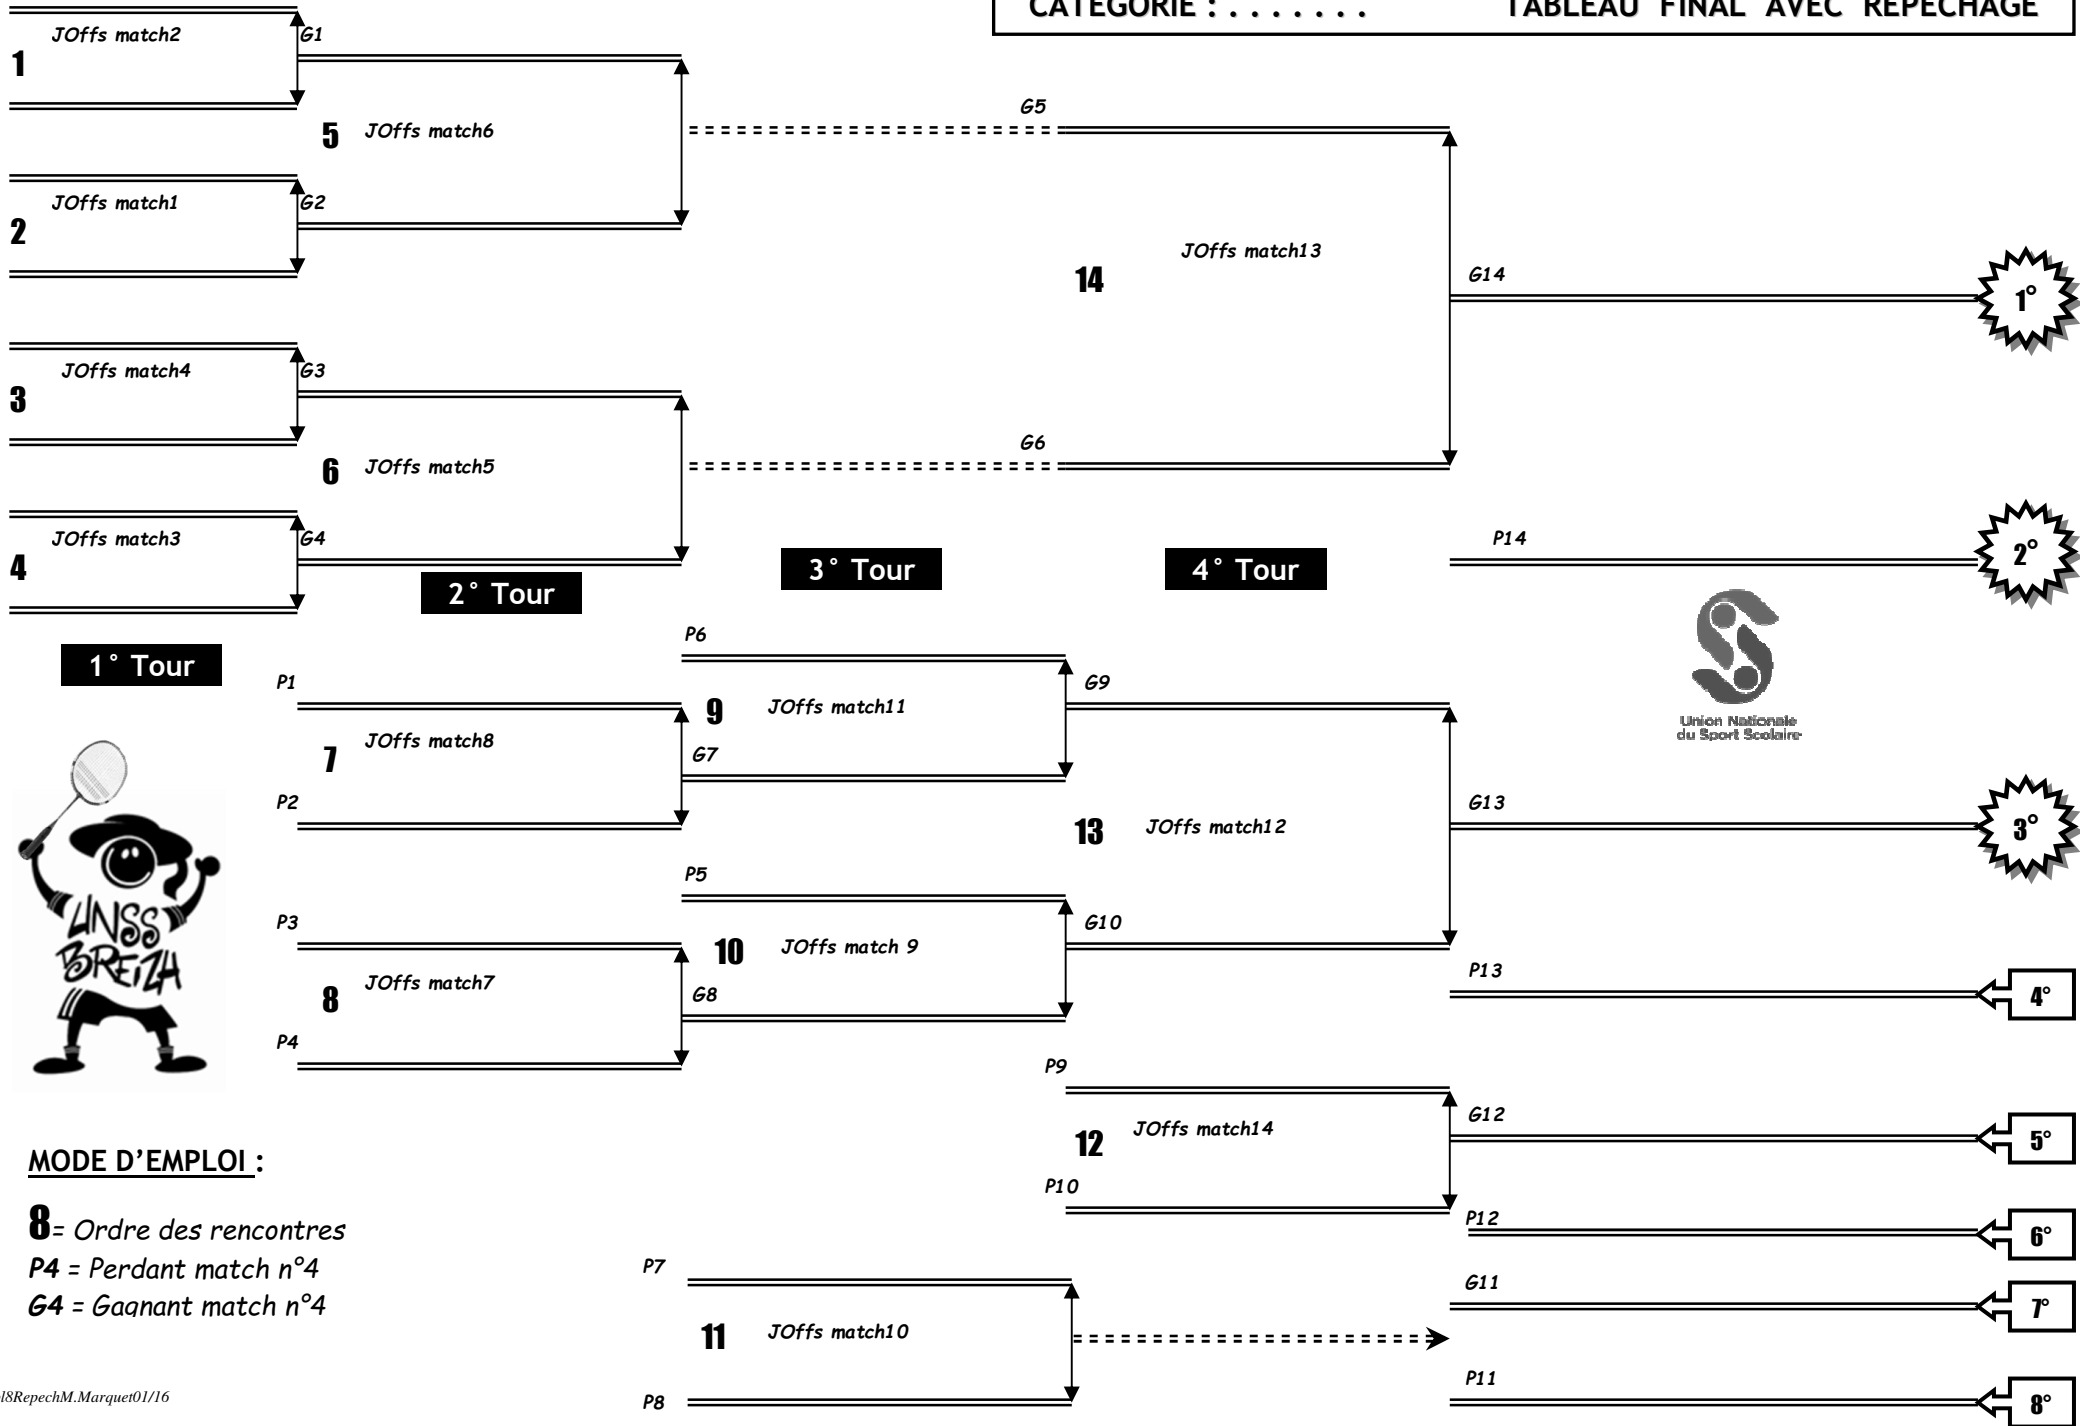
CATÉGORIE : . . . . . . .

TABLEAU FINAL AVEC REPÊCHAGE

JOffs match2

G1

1

5 JOffs match6

G5

JOffs match1

G2

2

JOffs match13

14

G14

1°

JOffs match4

G3

3

G6

6 JOffs match5

JOffs match3

G4

4

2° Tour

3° Tour

4° Tour

P14

2°

1° Tour

P6

P1

G9

9 JOffs match11

7 JOffs match8

G7

Union Nationale du Sport Scolaire

P2

G13

3°

13 JOffs match12

P5

P3

G10

10 JOffs match 9

UNSS BREIZH

8 JOffs match7

G8

P13

4°

P4

P9

G12

12 JOffs match14

5°

MODE D'EMPLOI :

P10

8= Ordre des rencontres

P4 = Perdant match n°4

G4 = Gagnant match n°4

P12

6°

P7

G11

7°

11 JOffs match10

P11

8°

l8RepechM.Marquet01/16

P8